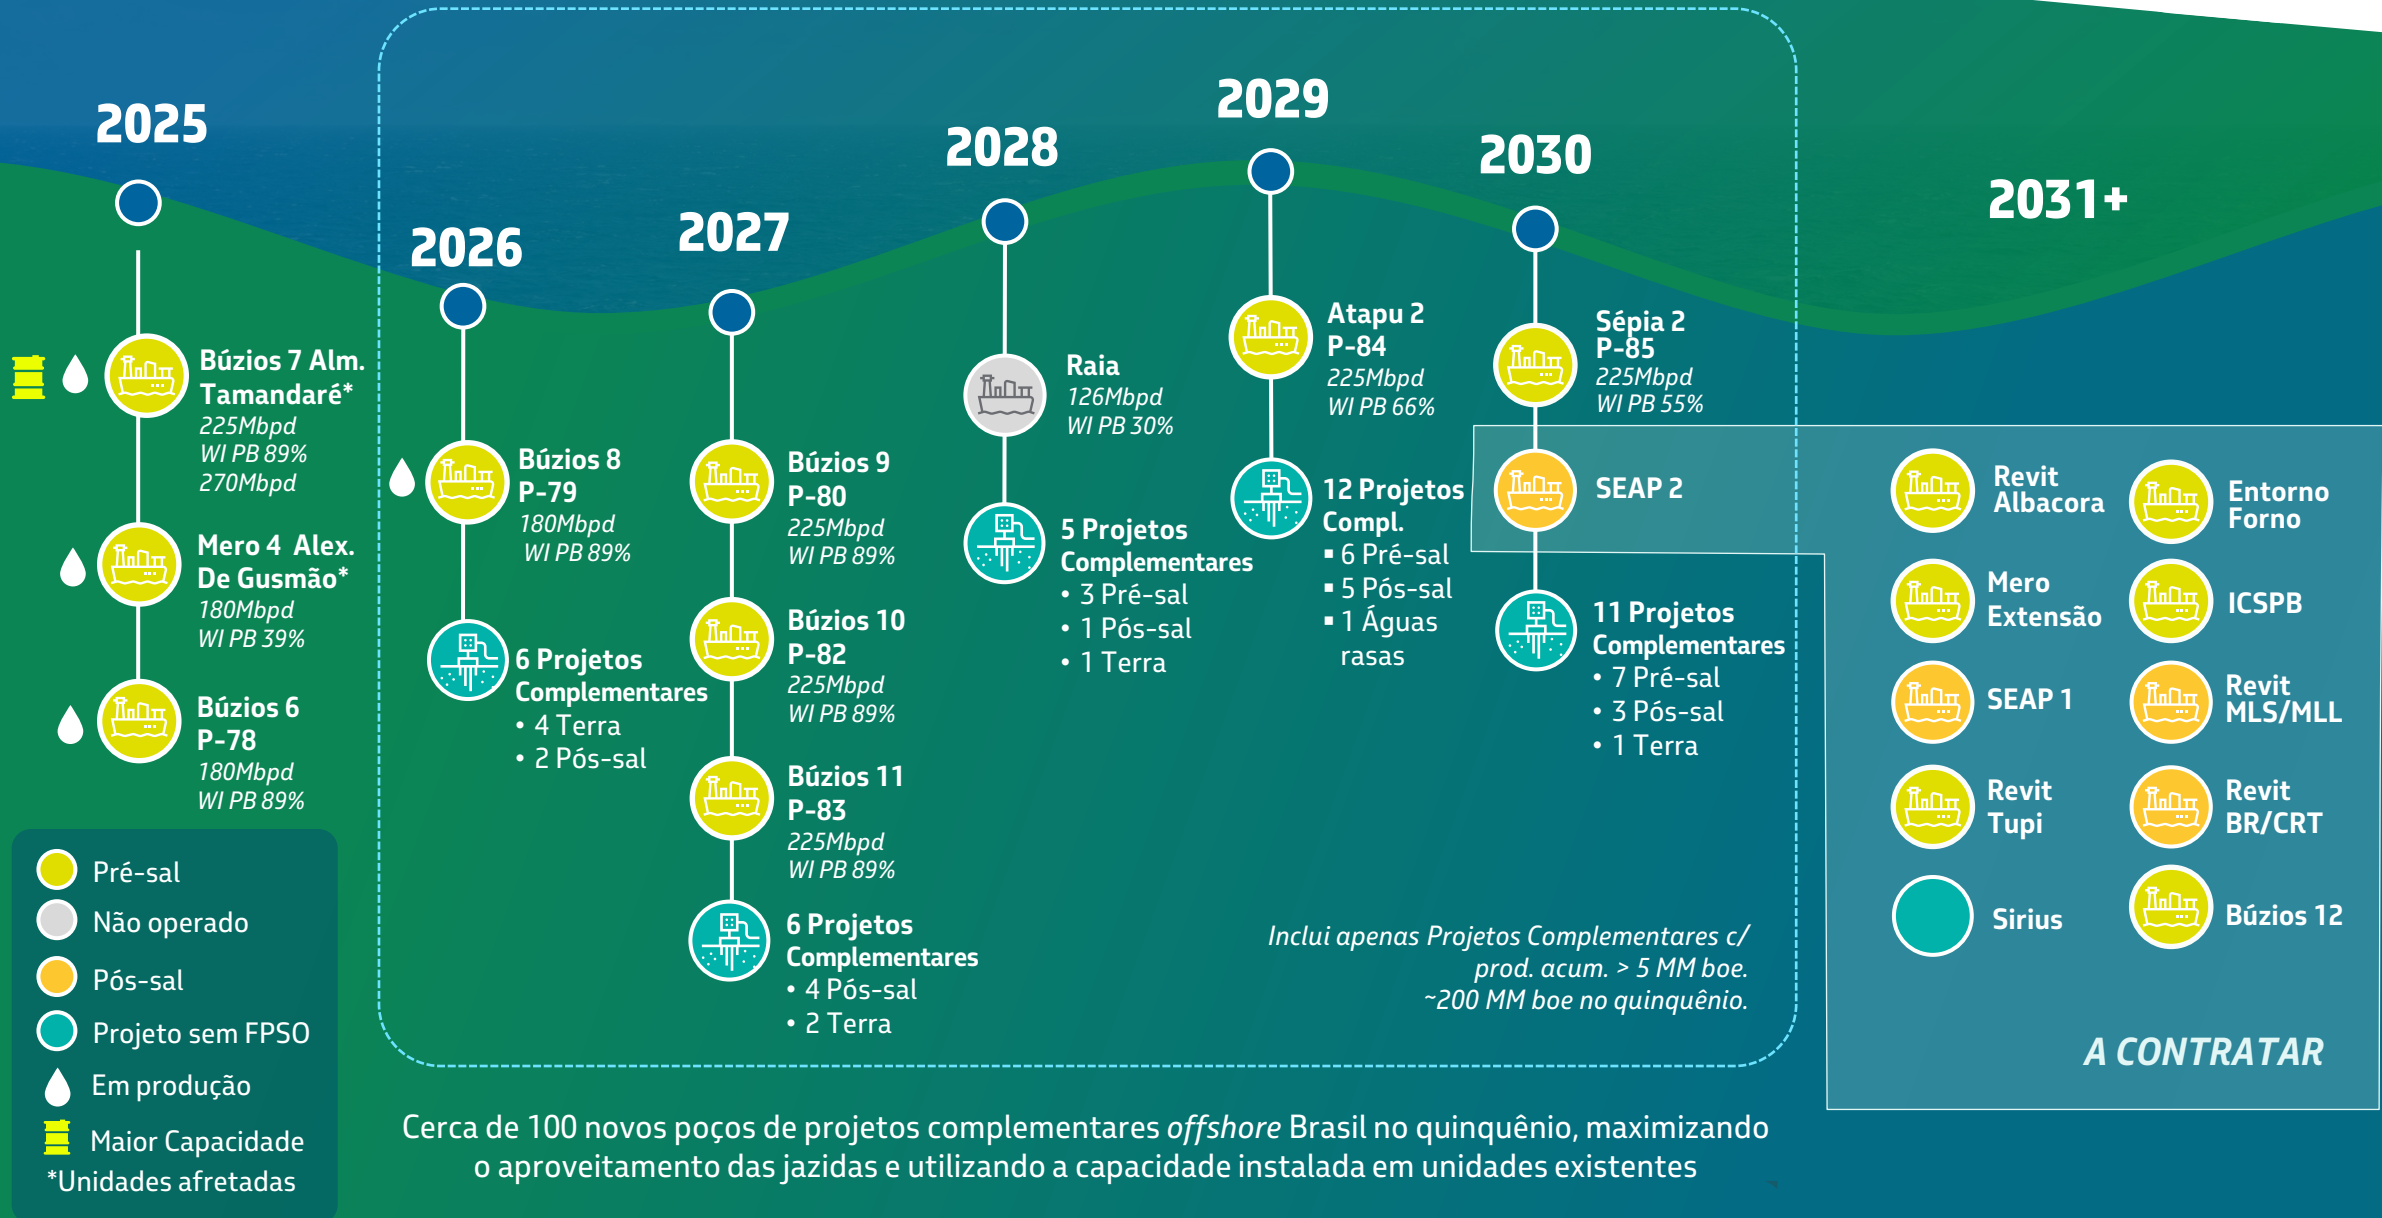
2025

Búzios 7 Alm. Tamandaré*
225Mbpd
WI PB 89%
270Mbpd

Mero 4 Alex. De Gusmão*
180Mbpd
WI PB 39%

Búzios 6
P-78
180Mbpd
WI PB 89%

2026

Búzios 8
P-79
180Mbpd
WI PB 89%

6 Projetos Complementares
• 4 Terra
• 2 Pós-sal

2027

Búzios 9
P-80
225Mbpd
WI PB 89%

Búzios 10
P-82
225Mbpd
WI PB 89%

Búzios 11
P-83
225Mbpd
WI PB 89%

6 Projetos Complementares
• 4 Pós-sal
• 2 Terra

2028

Raia
126Mbpd
WI PB 30%

5 Projetos Complementares
• 3 Pré-sal
• 1 Pós-sal
• 1 Terra

2029

Atapu 2
P-84
225Mbpd
WI PB 66%

12 Projetos Compl.
▪ 6 Pré-sal
▪ 5 Pós-sal
▪ 1 Águas rasas

2030

Sépia 2
P-85
225Mbpd
WI PB 55%

SEAP 2

11 Projetos Complementares
• 7 Pré-sal
• 3 Pós-sal
• 1 Terra

2031+

Revit Albacora
Entorno Forno
Mero Extensão
ICSPB
SEAP 1
Revit MLS/MLL
Revit Tupi
Revit BR/CRT
Sirius
Búzios 12

A CONTRATAR

Inclui apenas Projetos Complementares c/ prod. acum. > 5 MM boe.
~200 MM boe no quinquênio.

Pré-sal
Não operado
Pós-sal
Projeto sem FPSO
Em produção
Maior Capacidade
*Unidades afretadas

Cerca de 100 novos poços de projetos complementares offshore Brasil no quinquênio, maximizando o aproveitamento das jazidas e utilizando a capacidade instalada em unidades existentes